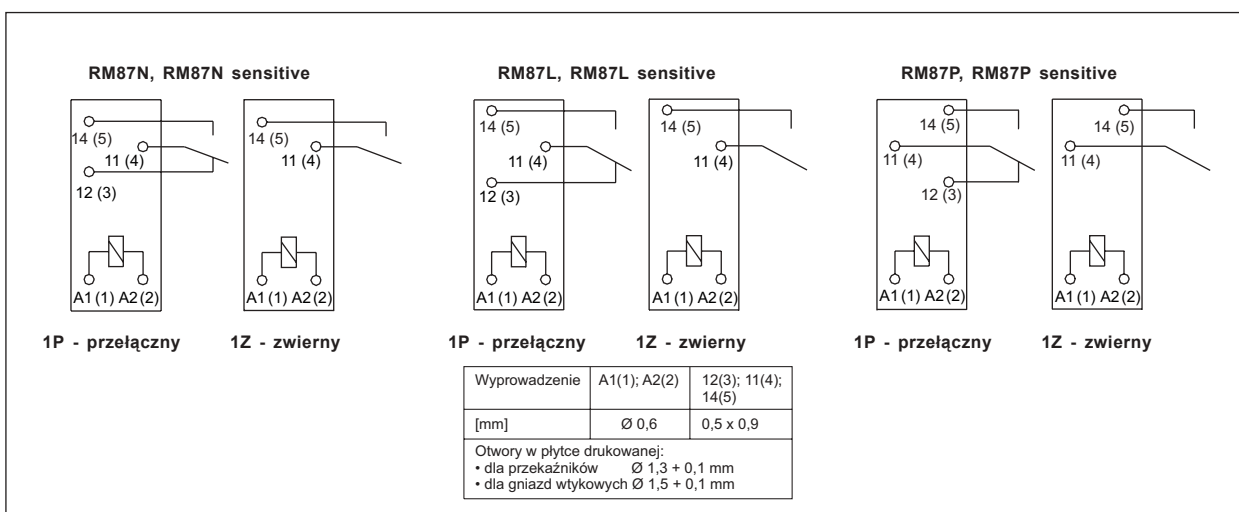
RM87N, RM87N sensitive

14 (5)
11 (4)
12 (3)
A1 (1) A2 (2)

14 (5)
11 (4)
A1 (1) A2 (2)

1P - przełączny 1Z - zwierny

RM87L, RM87L sensitive

14 (5)
11 (4)
12 (3)
A1 (1) A2 (2)

14 (5)
11 (4)
A1 (1) A2 (2)

1P - przełączny 1Z - zwierny

RM87P, RM87P sensitive

14 (5)
11 (4)
12 (3)
A1 (1) A2 (2)

14 (5)
11 (4)
A1 (1) A2 (2)

1P - przełączny 1Z - zwierny

| Wyprowadzenie | A1(1); A2(2) | 12(3); 11(4); 14(5) |
|---|---|---|
| [mm] | Ø 0,6 | 0,5 x 0,9 |
| Otwory w płytce drukowanej: • dla przekaźników Ø 1,3 + 0,1 mm • dla gniazd wtykowych Ø 1,5 + 0,1 mm | | |